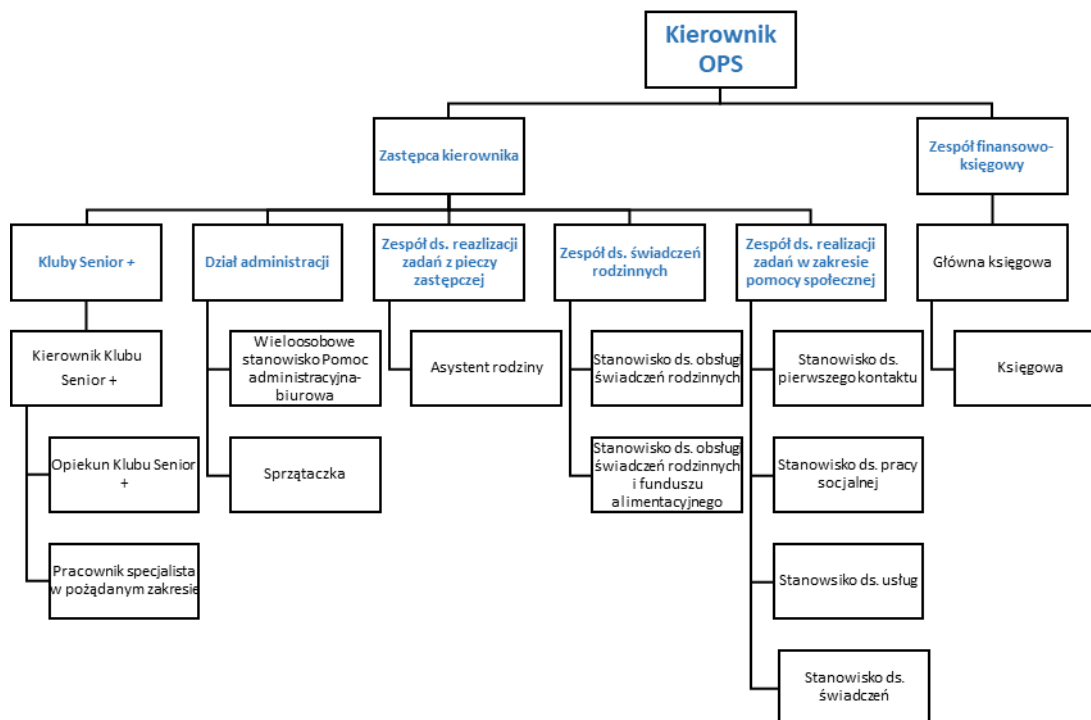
Kierownik OPS

Zastępca kierownika

Zespół finansowo-księgowy

Kluby Senior +

Dział administracji

Zespół ds. reazlizacji zadań z pieczy zastępczej

Zespół ds. świadczeń rodzinnych

Zespół ds. realizacji zadań w zakresie pomocy społecznej

Główna księgowa

Kierownik Klubu Senior +

Wieloosobowe stanowisko Pomoc administracyjna-biurowa

Asystent rodziny

Stanowisko ds. obsługi świadczeń rodzinnych

Stanowisko ds. pierwszego kontaktu

Księgowa

Opiekun Klubu Senior +

Sprzątaczka

Stanowisko ds. obsługi świadczeń rodzinnych i funduszu alimentacyjnego

Stanowisko ds. pracy socjalnej

Pracownik specjalista w pożądanym zakresie

Stanowsiko ds. usług

Stanowisko ds. świadczeń